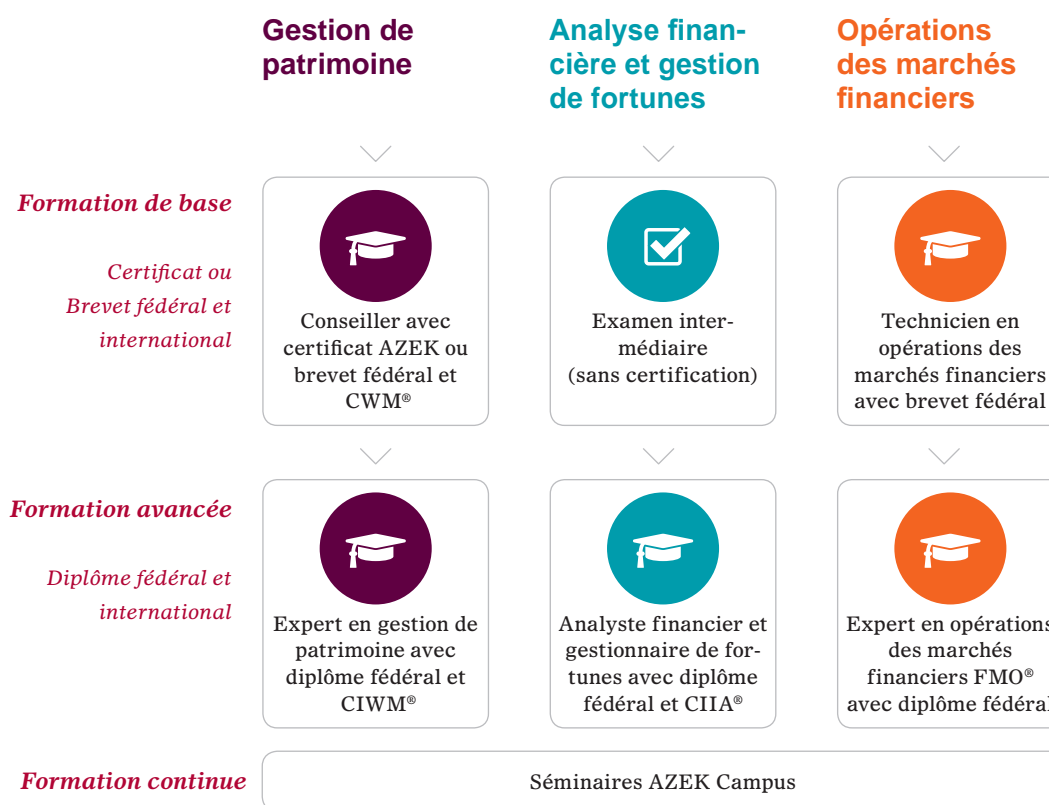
Gestion de patrimoine

Analyse financière et gestion de fortunes

Opérations des marchés financiers

Formation de base

Certificat ou Brevet fédéral et international

Conseiller avec certificat AZEK ou brevet fédéral et CWM®

Examen intermédiaire (sans certification)

Technicien en opérations des marchés financiers avec brevet fédéral

Formation avancée

Diplôme fédéral et international

Expert en gestion de patrimoine avec diplôme fédéral et CIWM®

Analyste financier et gestionnaire de fortunes avec diplôme fédéral et CIIA®

Expert en opérations des marchés financiers FMO® avec diplôme fédéral

Formation continue

Séminaires AZEK Campus